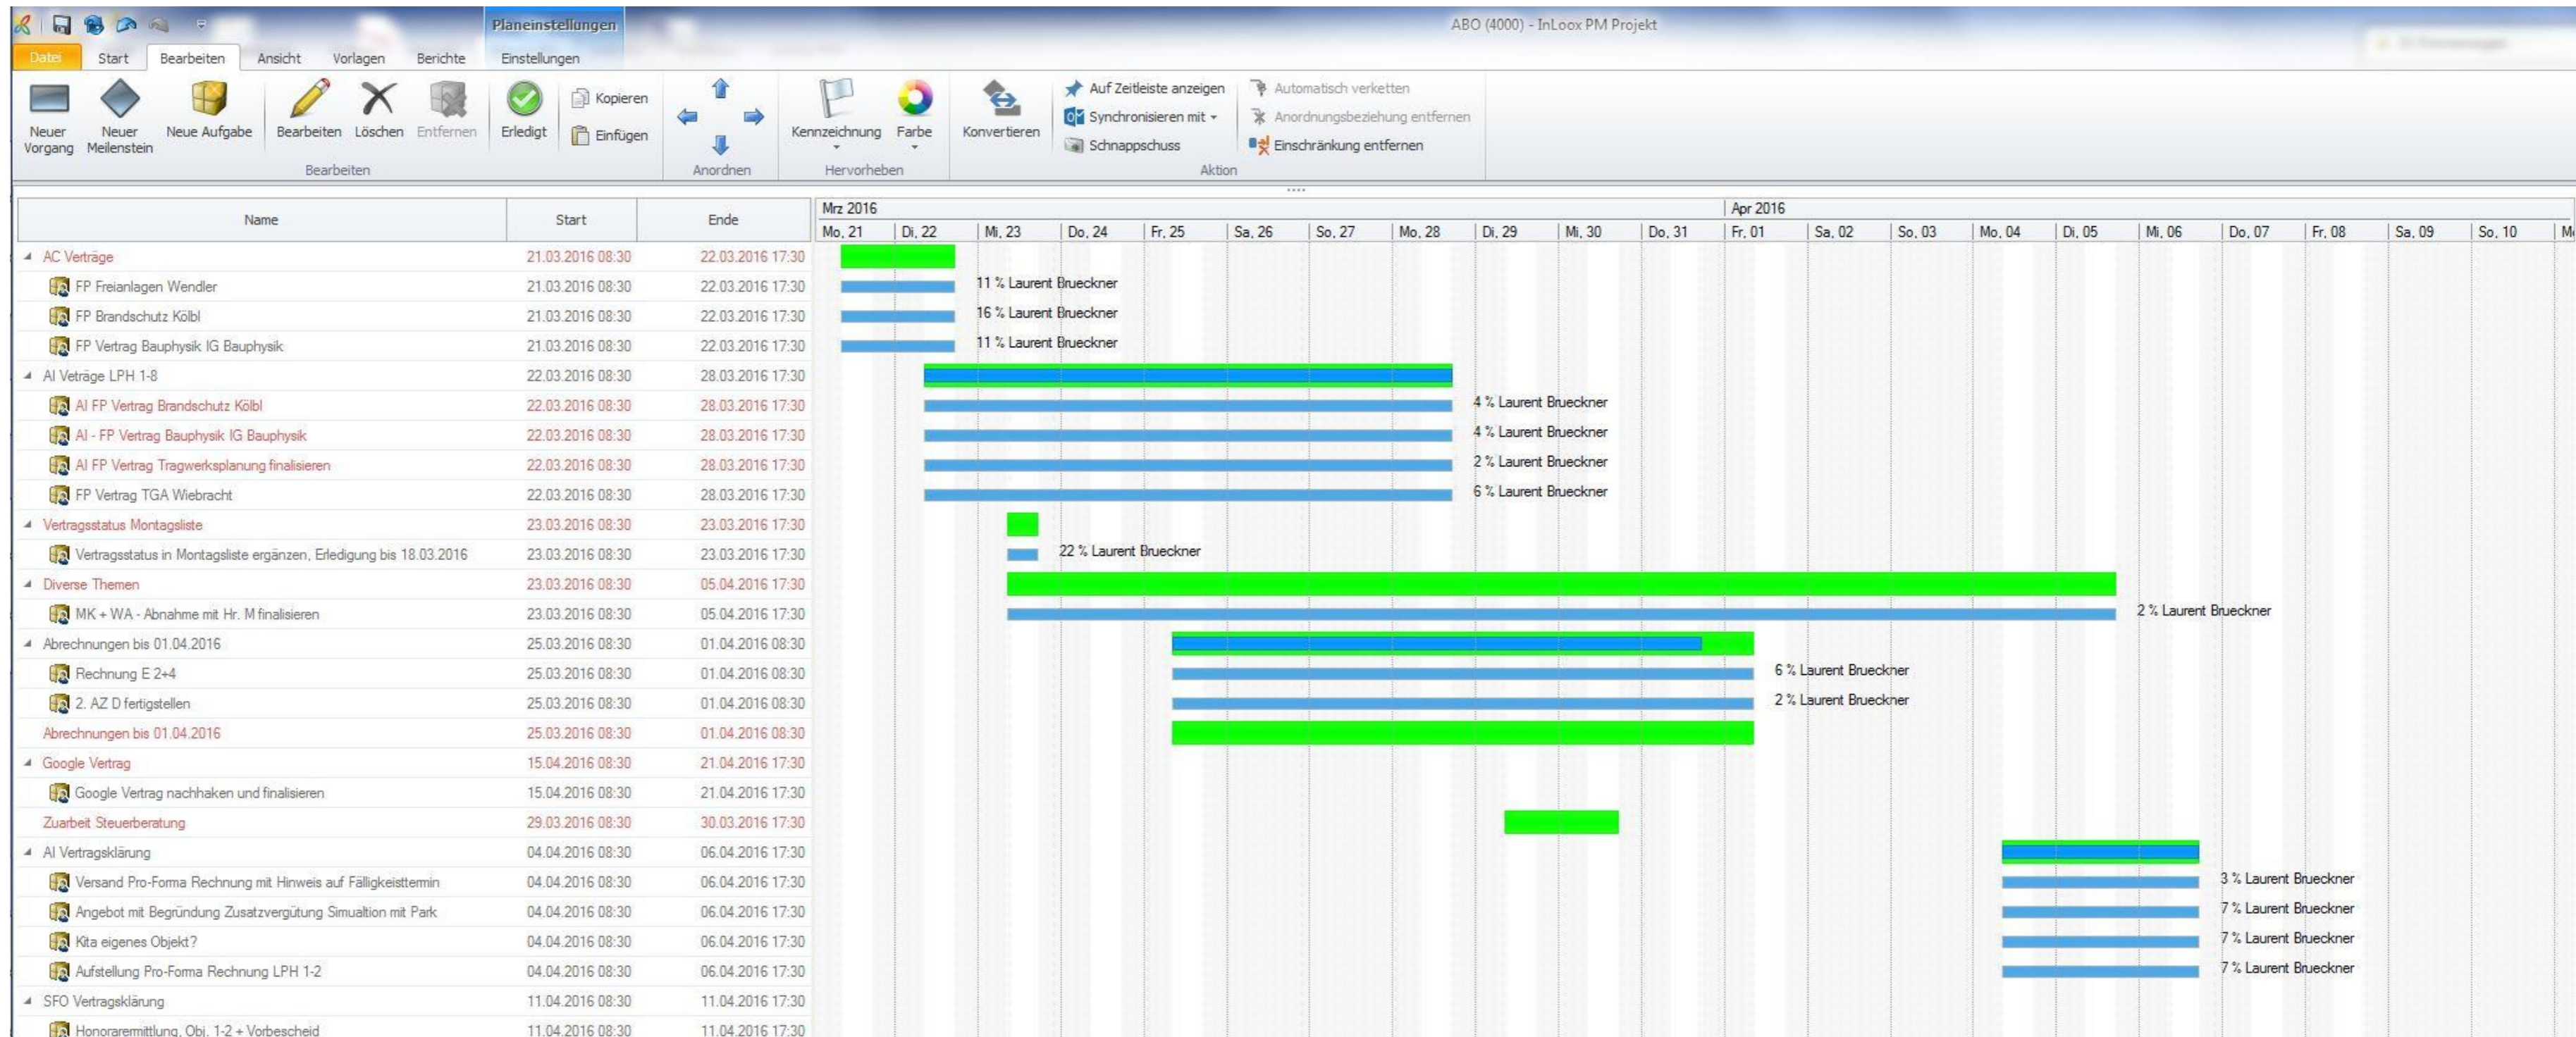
Planeinstellungen

ABO (4000) - InLoox PM Projekt

Datei | Start | Bearbeiten | Ansicht | Vorlagen | Berichte | Einstellungen

Neuer Vorgang | Neuer Meilenstein | Neue Aufgabe | Bearbeiten | Löschen | Entfernen | Erledigt | Kopieren | Einfügen
Bearbeiten
Anordnen
Kennzeichnung | Farbe
Hervorheben
Konvertieren | Auf Zeitleiste anzeigen | Synchronisieren mit | Schnappschuss | Automatisch verketten | Anordnungsbeziehung entfernen | Einschränkung entfernen
Aktion

| Name | Start | Ende |
|---|---|---|
| AC Verträge | 21.03.2016 08:30 | 22.03.2016 17:30 |
| FP Freianlagen Wendler | 21.03.2016 08:30 | 22.03.2016 17:30 |
| FP Brandschutz Kölbl | 21.03.2016 08:30 | 22.03.2016 17:30 |
| FP Vertrag Bauphysik IG Bauphysik | 21.03.2016 08:30 | 22.03.2016 17:30 |
| AI Veträge LPH 1-8 | 22.03.2016 08:30 | 28.03.2016 17:30 |
| AI FP Vertrag Brandschutz Kölbl | 22.03.2016 08:30 | 28.03.2016 17:30 |
| AI - FP Vertrag Bauphysik IG Bauphysik | 22.03.2016 08:30 | 28.03.2016 17:30 |
| AI FP Vertrag Tragwerksplanung finalisieren | 22.03.2016 08:30 | 28.03.2016 17:30 |
| FP Vertrag TGA Wiebracht | 22.03.2016 08:30 | 28.03.2016 17:30 |
| Vertragsstatus Montagsliste | 23.03.2016 08:30 | 23.03.2016 17:30 |
| Vertragsstatus in Montagsliste ergänzen, Erledigung bis 18.03.2016 | 23.03.2016 08:30 | 23.03.2016 17:30 |
| Diverse Themen | 23.03.2016 08:30 | 05.04.2016 17:30 |
| MK + WA - Abnahme mit Hr. M finalisieren | 23.03.2016 08:30 | 05.04.2016 17:30 |
| Abrechnungen bis 01.04.2016 | 25.03.2016 08:30 | 01.04.2016 08:30 |
| Rechnung E 2+4 | 25.03.2016 08:30 | 01.04.2016 08:30 |
| 2. AZ D fertigstellen | 25.03.2016 08:30 | 01.04.2016 08:30 |
| Abrechnungen bis 01.04.2016 | 25.03.2016 08:30 | 01.04.2016 08:30 |
| Google Vertrag | 15.04.2016 08:30 | 21.04.2016 17:30 |
| Google Vertrag nachhaken und finalisieren | 15.04.2016 08:30 | 21.04.2016 17:30 |
| Zuarbeit Steuerberatung | 29.03.2016 08:30 | 30.03.2016 17:30 |
| AI Vertragsklärung | 04.04.2016 08:30 | 06.04.2016 17:30 |
| Versand Pro-Forma Rechnung mit Hinweis auf Fälligkeisttermin | 04.04.2016 08:30 | 06.04.2016 17:30 |
| Angebot mit Begründung Zusatzvergütung Simualtion mit Park | 04.04.2016 08:30 | 06.04.2016 17:30 |
| Kita eigenes Objekt? | 04.04.2016 08:30 | 06.04.2016 17:30 |
| Aufstellung Pro-Forma Rechnung LPH 1-2 | 04.04.2016 08:30 | 06.04.2016 17:30 |
| SFO Vertragsklärung | 11.04.2016 08:30 | 11.04.2016 17:30 |
| Honorarermittlung, Obj. 1-2 + Vorbescheid | 11.04.2016 08:30 | 11.04.2016 17:30 |

Mrz 2016 | Apr 2016
Mo, 21 | Di, 22 | Mi, 23 | Do, 24 | Fr, 25 | Sa, 26 | So, 27 | Mo, 28 | Di, 29 | Mi, 30 | Do, 31 | Fr, 01 | Sa, 02 | So, 03 | Mo, 04 | Di, 05 | Mi, 06 | Do, 07 | Fr, 08 | Sa, 09 | So, 10

11 % Laurent Brueckner
16 % Laurent Brueckner
11 % Laurent Brueckner
4 % Laurent Brueckner
4 % Laurent Brueckner
2 % Laurent Brueckner
6 % Laurent Brueckner
22 % Laurent Brueckner
2 % Laurent Brueckner
6 % Laurent Brueckner
2 % Laurent Brueckner
3 % Laurent Brueckner
7 % Laurent Brueckner
7 % Laurent Brueckner
7 % Laurent Brueckner